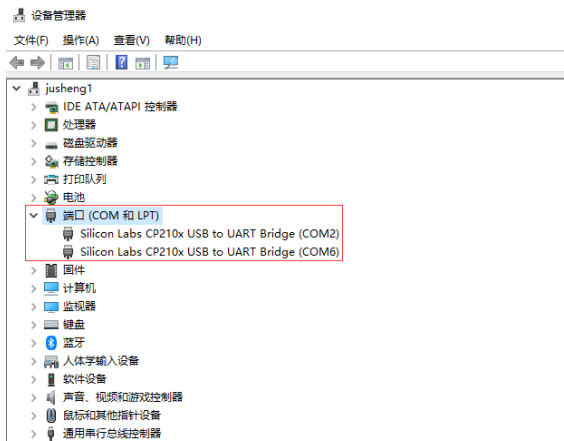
设备管理器

文件(F) 操作(A) 查看(V) 帮助(H)

jusheng1
IDE ATA/ATAPI 控制器
处理器
磁盘驱动器
存储控制器
打印队列
电池
端口 (COM 和 LPT)
Silicon Labs CP210x USB to UART Bridge (COM2)
Silicon Labs CP210x USB to UART Bridge (COM6)
固件
计算机
监视器
键盘
蓝牙
人体学输入设备
软件设备
声音、视频和游戏控制器
鼠标和其他指针设备
通用串行总线控制器